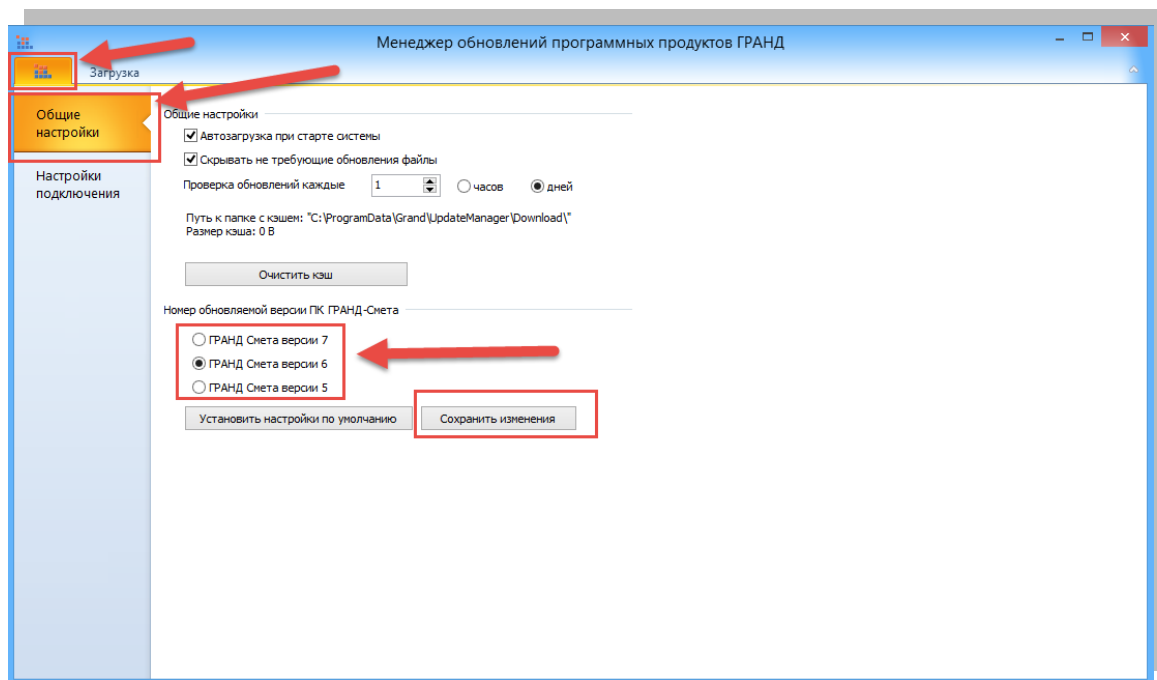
Менеджер обновлений программных продуктов ГРАНД

Загрузка

Общие настройки

Настройки подключения

Общие настройки

Автозагрузка при старте системы

Скрывать не требующие обновления файлы

Проверка обновлений каждые 1 часов дней

Путь к папке с кэшем: "C:\ProgramData\Grand\UpdateManager\Download\"
Размер кэша: 0 B

Очистить кэш

Номер обновляемой версии ПК ГРАНД-Смета

ГРАНД Смета версии 7

ГРАНД Смета версии 6

ГРАНД Смета версии 5

Установить настройки по умолчанию

Сохранить изменения